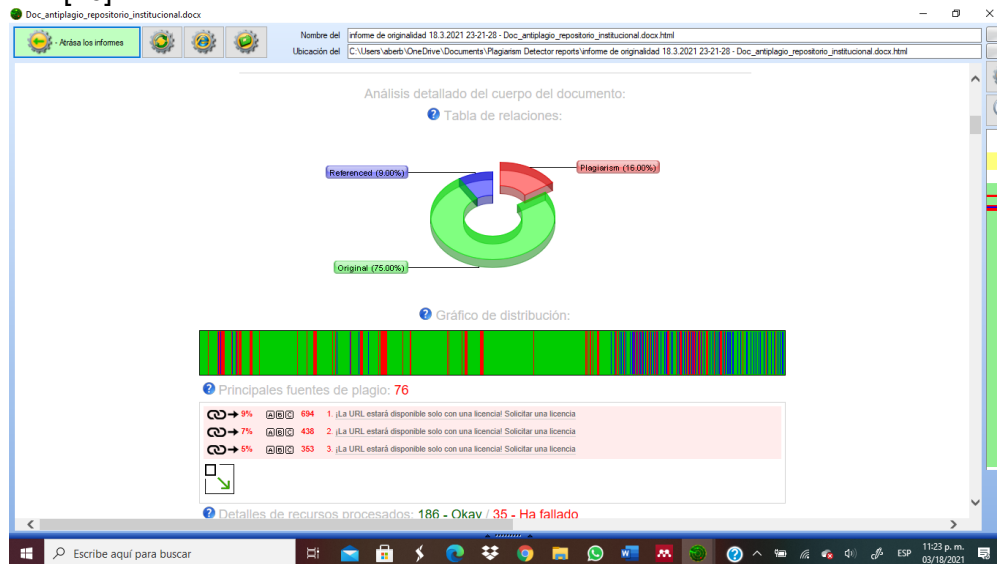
Doc_antiplagio_repositorio_institucional.docx

- Atrás a los informes

Nombre del informe de originalidad 18.3.2021 23-21-28 - Doc_antiplagio_repositorio_institucional.docx.html

Ubicación del C:\Users\aberb\OneDrive\Documents\Plagiarism Detector reports\informe de originalidad 18.3.2021 23-21-28 - Doc_antiplagio_repositorio_institucional.docx.html

Análisis detallado del cuerpo del documento:

Tabla de relaciones:

Referenced (9.00%)

Plagiarism (16.00%)

Original (75.00%)

Gráfico de distribución:

Principales fuentes de plagio: 76

9% 694 1. ¡La URL estará disponible solo con una licencia! Solicitar una licencia

7% 438 2. ¡La URL estará disponible solo con una licencia! Solicitar una licencia

5% 353 3. ¡La URL estará disponible solo con una licencia! Solicitar una licencia

Detalles de recursos procesados: 186 - Okay / 35 - Ha fallado

Escribe aquí para buscar

ESP 11:23 p. m. 03/18/2021